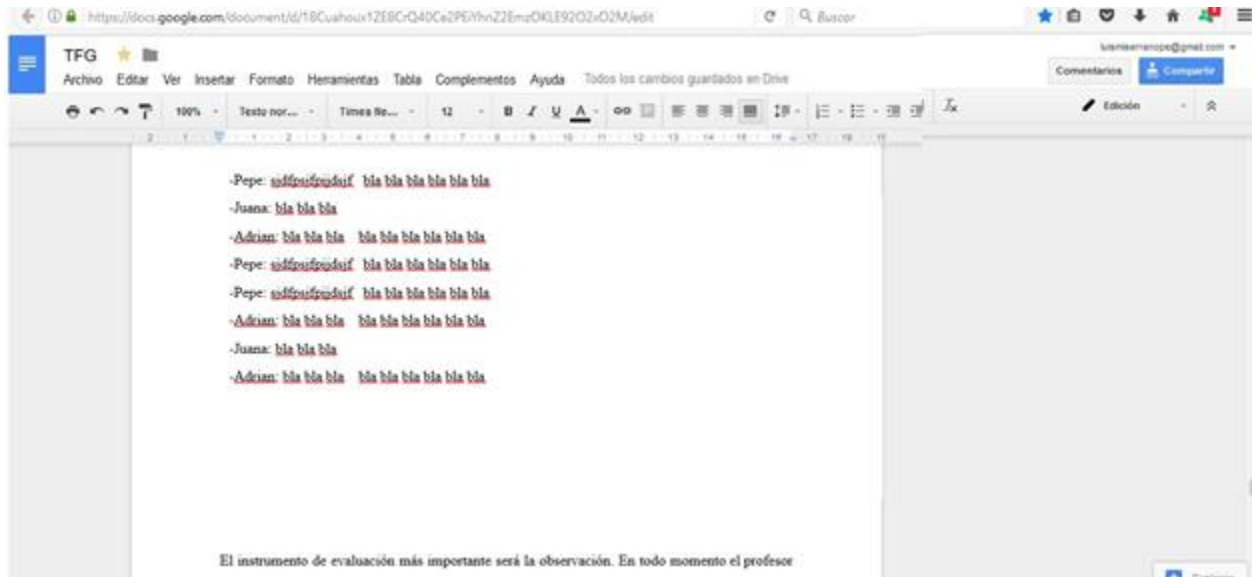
https://docs.google.com/document/d/18Cuahoux1ZE8CrQ40Ce2P6Yhn2ZEmzOKLE92O2xO2M/edit

Buscar

TFG

luisrserranope@gmail.com

Archivo Editar Ver Insertar Formato Herramientas Tabla Complementos Ayuda Todos los cambios guardados en Drive

Comentarios

Compartir

100% Texto nor... Times Ne... 12

Edición

-Pepe: sidfpsifpsjdsjf bla bla bla bla bla bla

-Juana: bla bla bla

-Adrian: bla bla bla bla bla bla bla bla bla

-Pepe: sidfpsifpsjdsjf bla bla bla bla bla bla

-Pepe: sidfpsifpsjdsjf bla bla bla bla bla bla

-Adrian: bla bla bla bla bla bla bla bla bla

-Juana: bla bla bla

-Adrian: bla bla bla bla bla bla bla bla bla

El instrumento de evaluación más importante será la observación. En todo momento el profesor